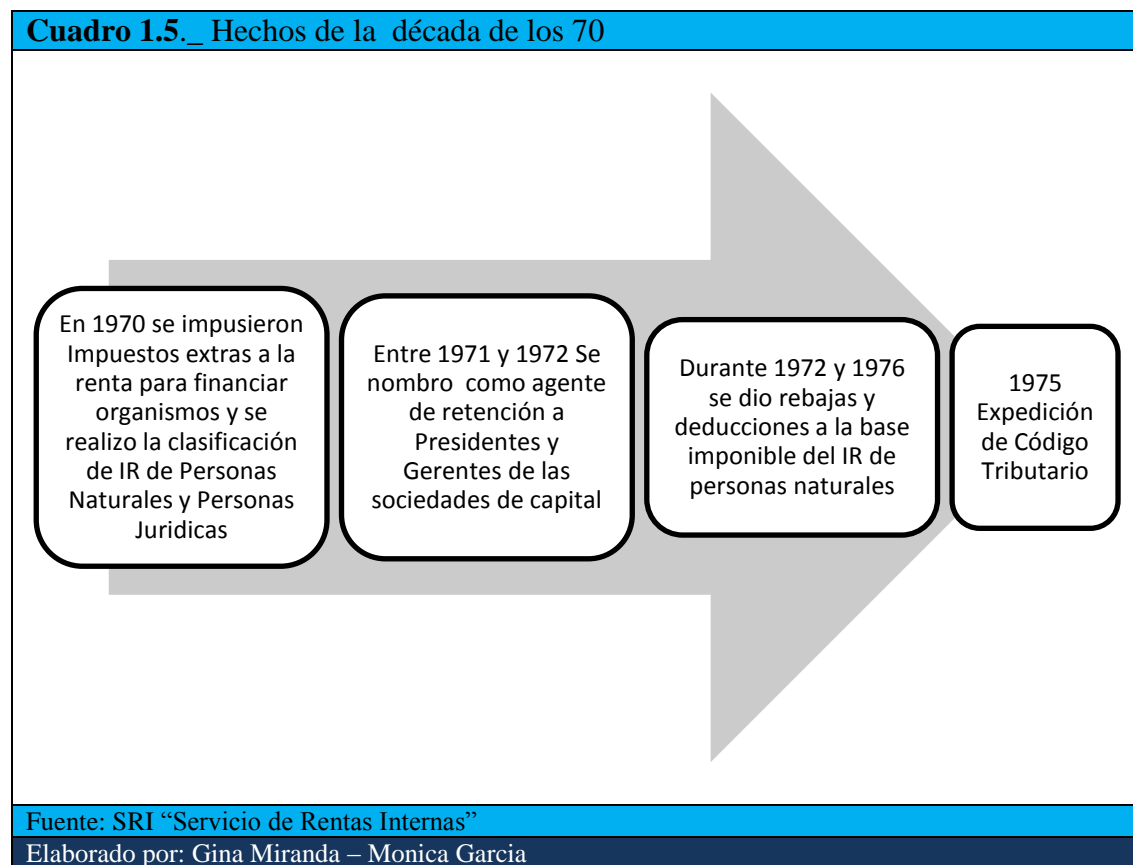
**Cuadro 1.5**._ Hechos de la década de los 70

En 1970 se impusieron Impuestos extras a la renta para financiar organismos y se realizo la clasificación de IR de Personas Naturales y Personas Juridicas

Entre 1971 y 1972 Se nombro como agente de retención a Presidentes y Gerentes de las sociedades de capital

Durante 1972 y 1976 se dio rebajas y deducciones a la base imponible del IR de personas naturales

1975 Expedición de Código Tributario

Fuente: SRI "Servicio de Rentas Internas"

Elaborado por: Gina Miranda – Monica Garcia